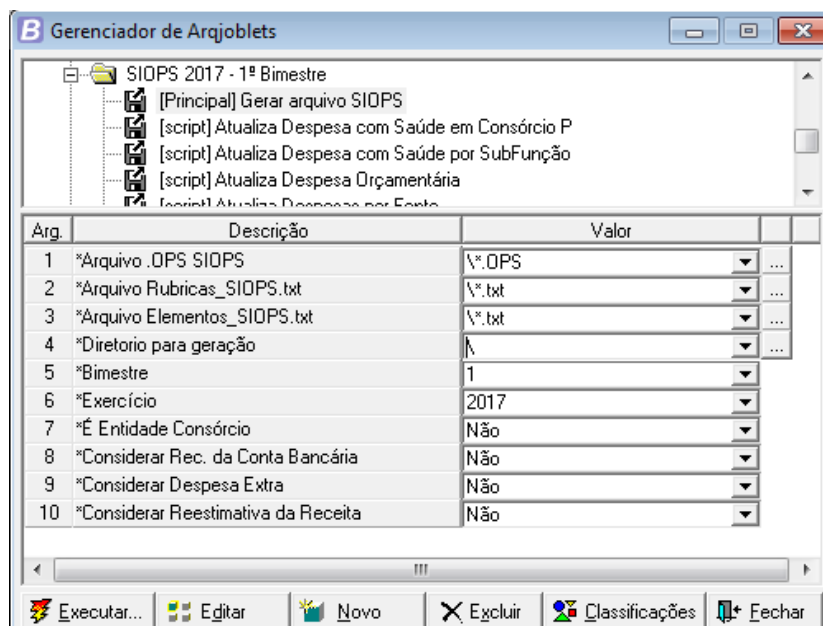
Gerenciador de Arqjoblets

SIOPS 2017 - 1º Bimestre
[Principal] Gerar arquivo SIOPS
[script] Atualiza Despesa com Saúde em Consórcio P
[script] Atualiza Despesa com Saúde por SubFunção
[script] Atualiza Despesa Orçamentária
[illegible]

| Arg. | Descrição | Valor |
|---|---|---|
| 1 | *Arquivo .OPS SIOPS | \*.OPS |
| 2 | *Arquivo Rubricas_SIOPS.txt | \*.txt |
| 3 | *Arquivo Elementos_SIOPS.txt | \*.txt |
| 4 | *Diretorio para geração | \ |
| 5 | *Bimestre | 1 |
| 6 | *Exercício | 2017 |
| 7 | *É Entidade Consórcio | Não |
| 8 | *Considerar Rec. da Conta Bancária | Não |
| 9 | *Considerar Despesa Extra | Não |
| 10 | *Considerar Reestimativa da Receita | Não |

III

Executar... | Editar | Novo | Excluir | Classificações | Fechar